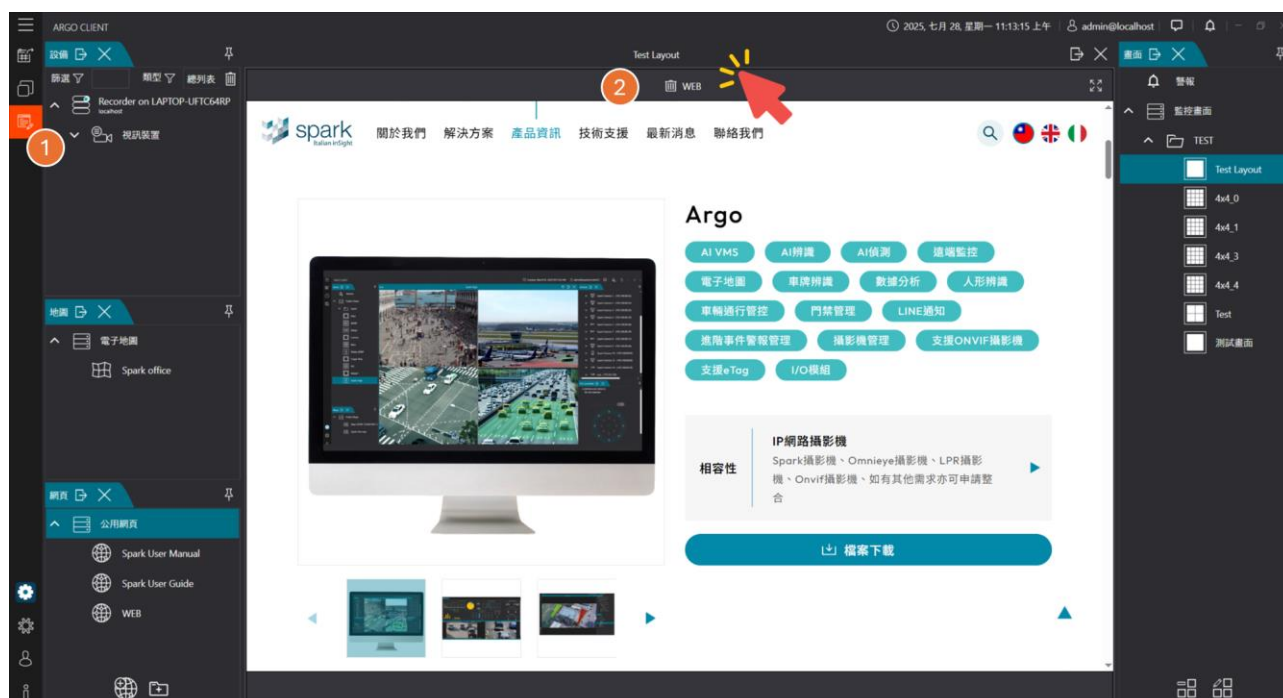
ARGO CLIENT

2025, 七月 28, 星期一 11:13:15 上午 admin@localhost

設備

篩選 類型 總列表

Recorder on LAPTOP-UFTC64RP
localhost

1

視訊裝置

Test Layout

2

WEB

spark
Italian inSight

關於我們 解決方案 產品資訊 技術支援 最新消息 聯絡我們

Argo

AI VMS AI辨識 AI偵測 遠端監控 電子地圖 車牌辨識 數據分析 人形辨識 車輛通行管控 門禁管理 LINE通知 進階事件警報管理 攝影機管理 支援ONVIF攝影機 支援eTag I/O模組

相容性

IP網路攝影機
Spark攝影機、Omnieye攝影機、LPR攝影機、Onvif攝影機、如有其他需求亦可申請整合

檔案下載

地圖

電子地圖

Spark office

網頁

公用網頁

Spark User Manual

Spark User Guide

WEB

畫面

警報

監控畫面

TEST

Test Layout

4x4_0

4x4_1

4x4_3

4x4_4

Test

測試畫面